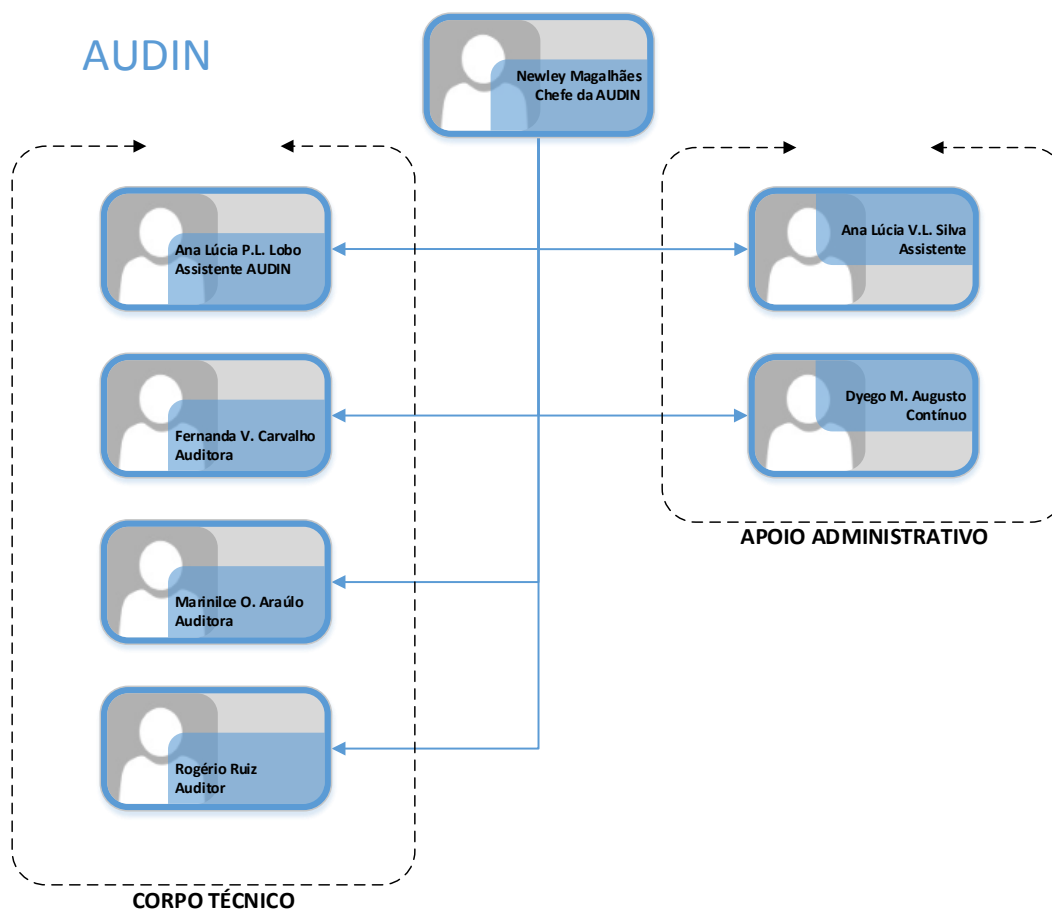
AUDIN

Newley Magalhães
Chefe da AUDIN

Ana Lúcia P.L. Lobo
Assistente AUDIN

Fernanda V. Carvalho
Auditora

Marinilce O. Araúlo
Auditora

Rogério Ruiz
Auditor

CORPO TÉCNICO

Ana Lúcia V.L. Silva
Assistente

Dyego M. Augusto
Contínuo

APOIO ADMINISTRATIVO